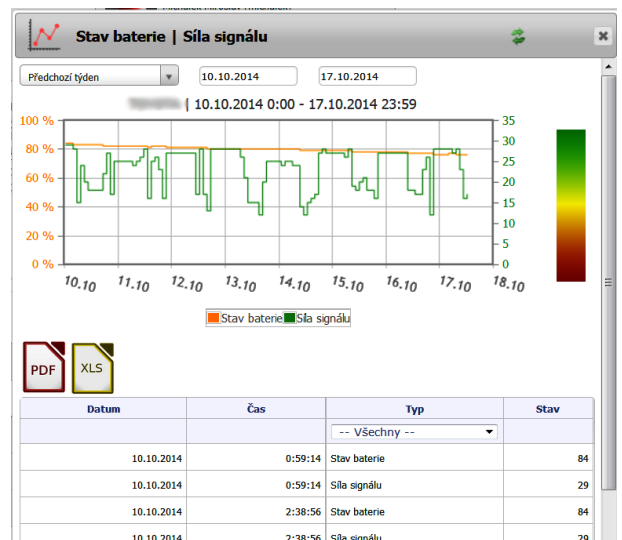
Stav baterie | Síla signálu

Předchozí týden
10.10.2014
17.10.2014

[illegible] | 10.10.2014 0:00 - 17.10.2014 23:59

100 %
80 %
60 %
40 %
20 %
0 %

35
30
25
20
15
10
5
0

10.10
11.10
12.10
13.10
14.10
15.10
16.10
17.10
18.10

Stav baterie Síla signálu

PDF
XLS

| Datum | Čas | Typ | Stav |
|---|---|---|---|
| | | -- Všechny -- | |
| 10.10.2014 | 0:59:14 | Stav baterie | 84 |
| 10.10.2014 | 0:59:14 | Síla signálu | 29 |
| 10.10.2014 | 2:38:56 | Stav baterie | 84 |
| 10.10.2014 | 2:38:56 | Síla signálu | 29 |